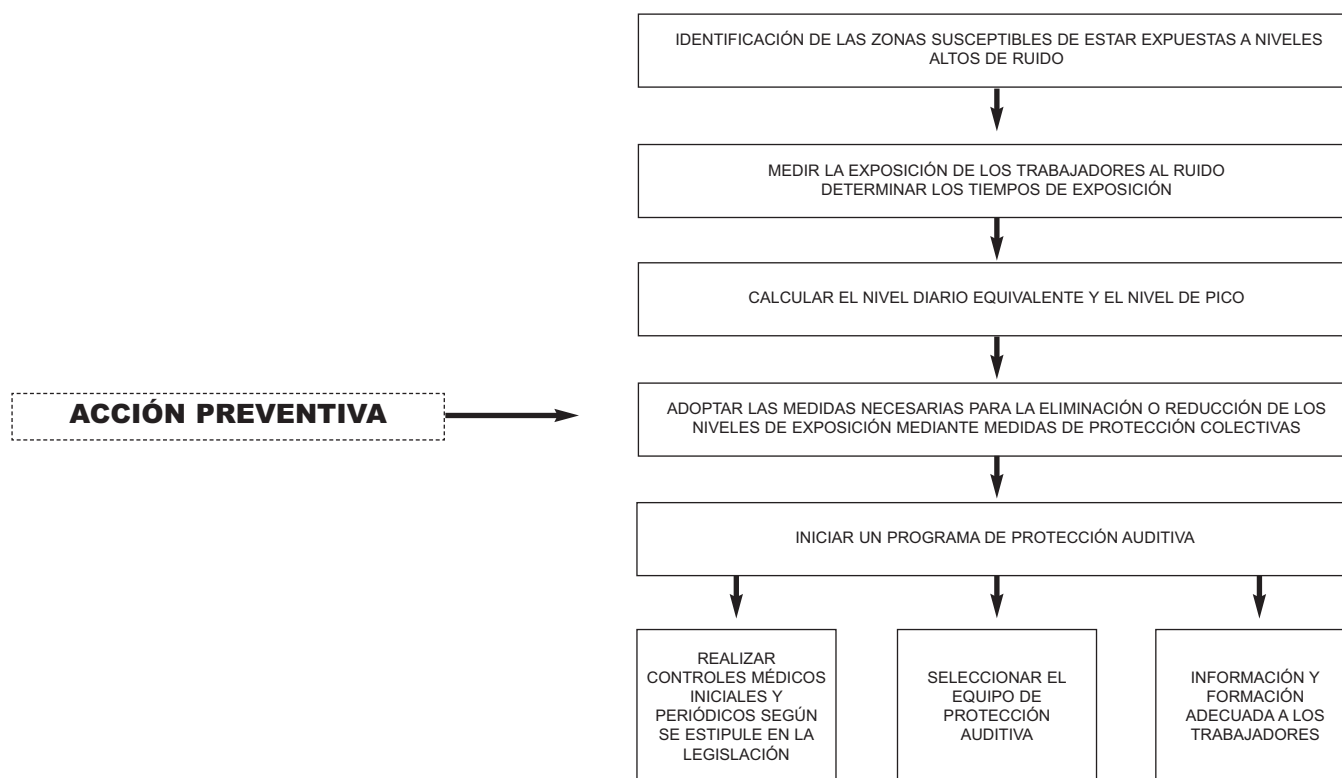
ACCIÓN PREVENTIVA

IDENTIFICACIÓN DE LAS ZONAS SUSCEPTIBLES DE ESTAR EXPUESTAS A NIVELES ALTOS DE RUIDO

MEDIR LA EXPOSICIÓN DE LOS TRABAJADORES AL RUIDO
DETERMINAR LOS TIEMPOS DE EXPOSICIÓN

CALCULAR EL NIVEL DIARIO EQUIVALENTE Y EL NIVEL DE PICO

ADOPTAR LAS MEDIDAS NECESARIAS PARA LA ELIMINACIÓN O REDUCCIÓN DE LOS NIVELES DE EXPOSICIÓN MEDIANTE MEDIDAS DE PROTECCIÓN COLECTIVAS

INICIAR UN PROGRAMA DE PROTECCIÓN AUDITIVA

REALIZAR CONTROLES MÉDICOS INICIALES Y PERIÓDICOS SEGÚN SE ESTIPULE EN LA LEGISLACIÓN

SELECCIONAR EL EQUIPO DE PROTECCIÓN AUDITIVA

INFORMACIÓN Y FORMACIÓN ADECUADA A LOS TRABAJADORES